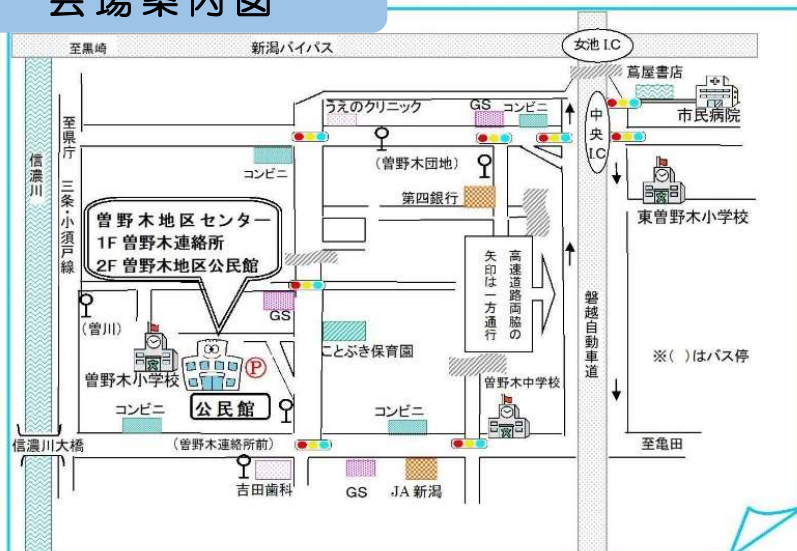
会場案内図

至黒崎
新潟バイパス
女池 I.C
蔦屋書店
市民病院
うえのクリニック
GS
コンビニ
中央 I.C
至県庁
三条・小須戸線
信濃川
コンビニ
(曽野木団地)
東曽野木小学校
第四銀行
曽野木地区センター
1F 曽野木連絡所
2F 曽野木地区公民館
高速道路両脇の矢印は一方通行
磐越自動車道
(曽川)
GS
ことぶき保育園
曽野木小学校
P
※( )はバス停
曽野木中学校
公民館
コンビニ
コンビニ
信濃川大橋
(曽野木連絡所前)
至亀田
吉田歯科
GS
JA 新潟